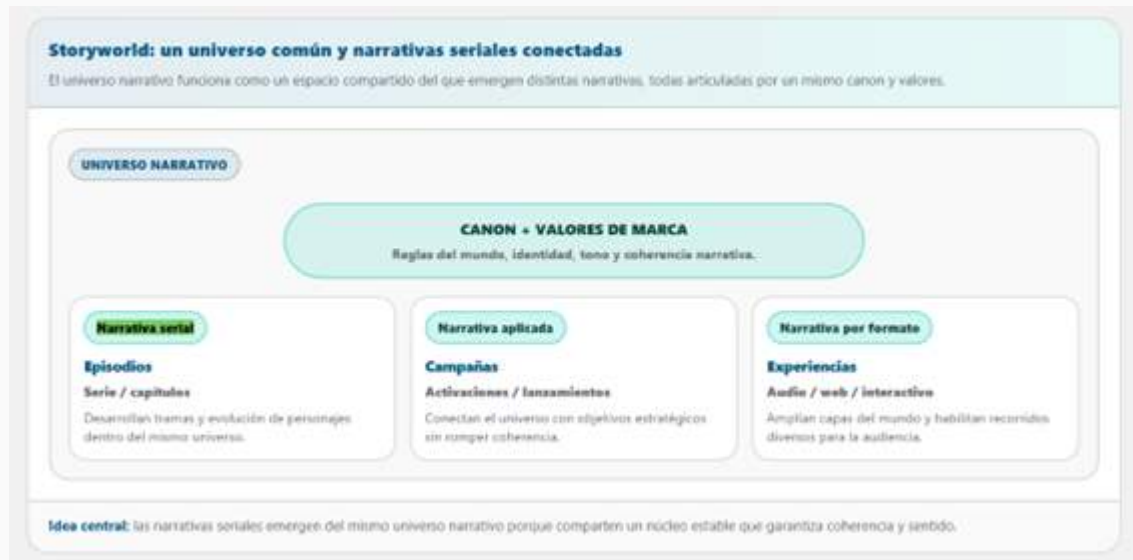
Storyworld: un universo común y narrativas seriales conectadas
El universo narrativo funciona como un espacio compartido del que emergen distintas narrativas, todas articuladas por un mismo canon y valores.

UNIVERSO NARRATIVO

CANON + VALORES DE MARCA
Reglas del mundo, identidad, tono y coherencia narrativa.

Narrativa serial
Episodios
Serie / capítulos
Desarrollan tramas y evolución de personajes dentro del mismo universo.

Narrativa aplicada
Campañas
Activaciones / lanzamientos
Conectan el universo con objetivos estratégicos sin romper coherencia.

Narrativa por formato
Experiencias
Audio / web / interactivo
Amplían capas del mundo y habilitan recorridos diversos para la audiencia.

Idea central: las narrativas seriales emergen del mismo universo narrativo porque comparten un núcleo estable que garantiza coherencia y sentido.